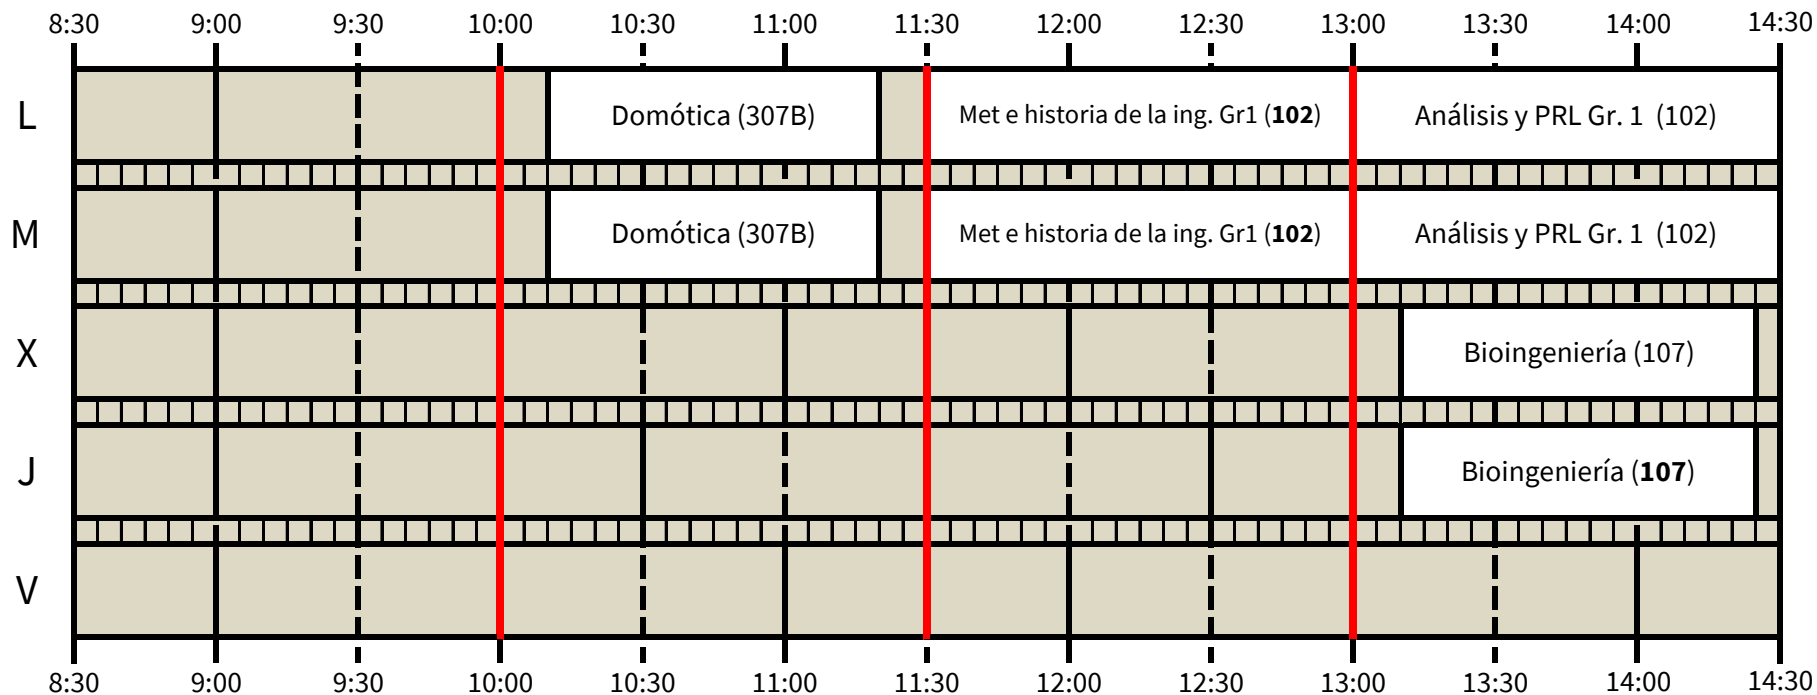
8:30 9:00 9:30 10:00 10:30 11:00 11:30 12:00 12:30 13:00 13:30 14:00 14:30

L
Domótica (307B)
Met e historia de la ing. Gr1 (**102**)
Análisis y PRL Gr. 1 (102)

M
Domótica (307B)
Met e historia de la ing. Gr1 (**102**)
Análisis y PRL Gr. 1 (102)

X
Bioingeniería (107)

J
Bioingeniería (**107**)

V

8:30 9:00 9:30 10:00 10:30 11:00 11:30 12:00 12:30 13:00 13:30 14:00 14:30